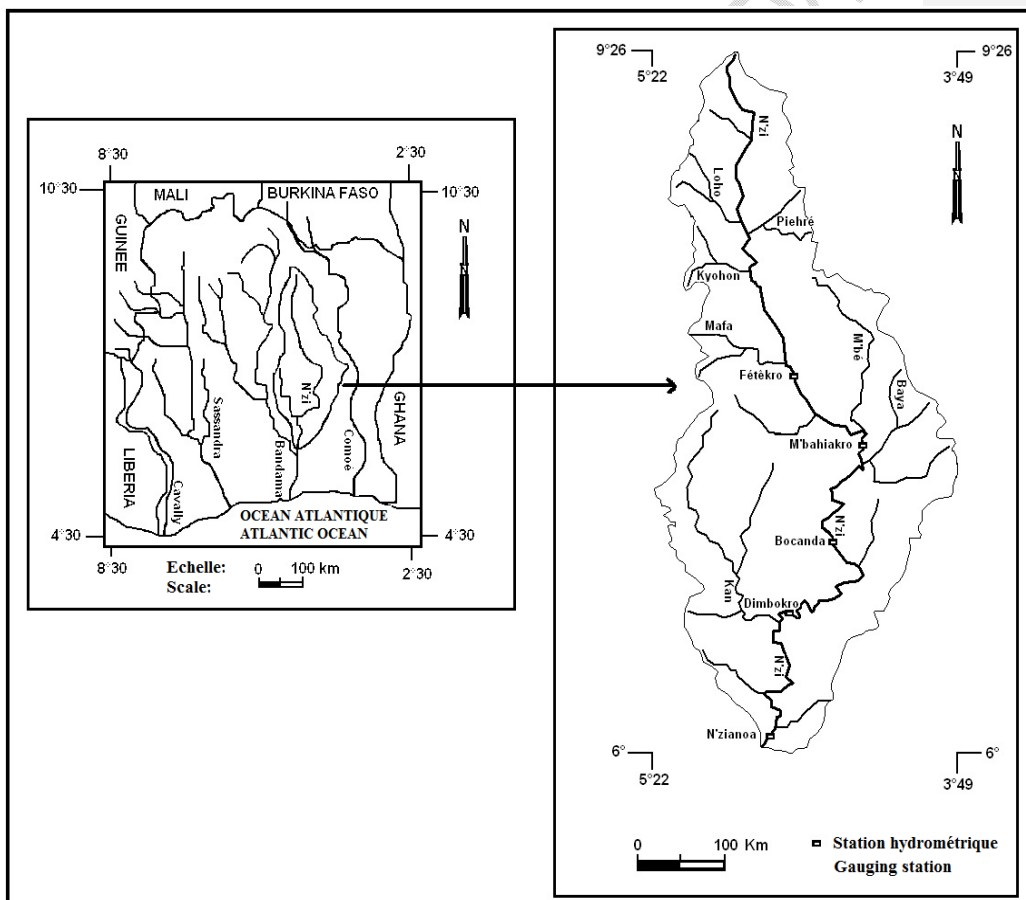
8°30
2°30
10°30
10°30
MALI
BURKINA FASO
GUINEE
N
N'zi
Sassandra
Bandama
Comoé
GHANA
LIBERIA
Cavally
OCEAN ATLANTIQUE
ATLANTIC OCEAN
4°30
4°30
8°30
2°30
Echelle:
Scale:
0
100 km

9°26
5°22
9°26
3°49
N
N'zi
Loho
Piehré
Kyohon
Mafa
M'bé
Fétèkro
Baya
M'bahiakro
N'zi
Bocanda
Kan
Dimbokro
N'zi
N'zianoa
6°
5°22
6°
3°49
0
100 Km
Station hydrométrique
Gauging station